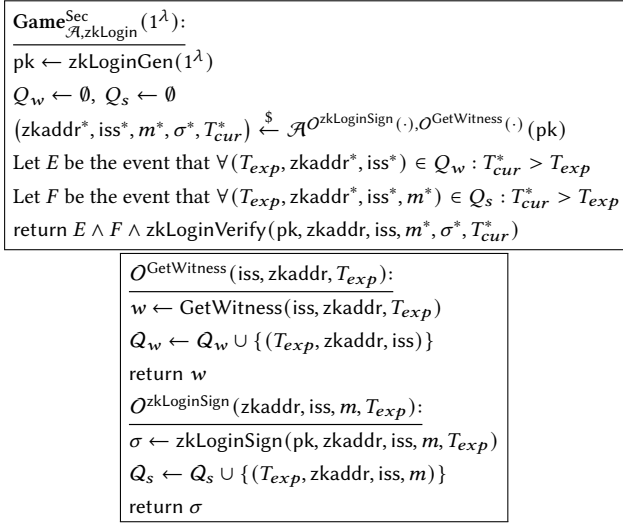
$\textbf{Game}^{\text{Sec}}_{\mathcal{A},\text{zkLogin}}(1^\lambda)$:

$\text{pk} \leftarrow \text{zkLoginGen}(1^\lambda)$

$Q_w \leftarrow \emptyset,\ Q_s \leftarrow \emptyset$

$(\text{zkaddr}^*, \text{iss}^*, m^*, \sigma^*, T^*_{cur}) \xleftarrow{\$} \mathcal{A}^{O^{\text{zkLoginSign}}(\cdot), O^{\text{GetWitness}}(\cdot)}(\text{pk})$

Let $E$ be the event that $\forall(T_{exp}, \text{zkaddr}^*, \text{iss}^*) \in Q_w : T^*_{cur} > T_{exp}$

Let $F$ be the event that $\forall(T_{exp}, \text{zkaddr}^*, \text{iss}^*, m^*) \in Q_s : T^*_{cur} > T_{exp}$

return $E \wedge F \wedge \text{zkLoginVerify}(\text{pk}, \text{zkaddr}, \text{iss}, m^*, \sigma^*, T^*_{cur})$

$O^{\text{GetWitness}}(\text{iss}, \text{zkaddr}, T_{exp})$:

$w \leftarrow \text{GetWitness}(\text{iss}, \text{zkaddr}, T_{exp})$

$Q_w \leftarrow Q_w \cup \{(T_{exp}, \text{zkaddr}, \text{iss})\}$

return $w$

$O^{\text{zkLoginSign}}(\text{zkaddr}, \text{iss}, m, T_{exp})$:

$\sigma \leftarrow \text{zkLoginSign}(\text{pk}, \text{zkaddr}, \text{iss}, m, T_{exp})$

$Q_s \leftarrow Q_s \cup \{(T_{exp}, \text{zkaddr}, \text{iss}, m)\}$

return $\sigma$